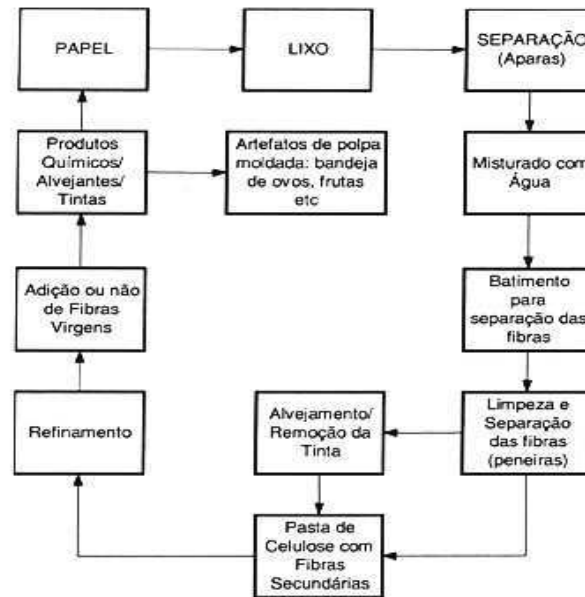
PAPEL

LIXO

SEPARAÇÃO (Aparas)

Produtos Químicos/ Alvejantes/ Tintas

Artefatos de polpa moldada: bandeja de ovos, frutas etc

Misturado com Água

Adição ou não de Fibras Virgens

Batimento para separação das fibras

Refinamento

Alvejamento/ Remoção da Tinta

Limpeza e Separação das fibras (peneiras)

Pasta de Celulose com Fibras Secundárias